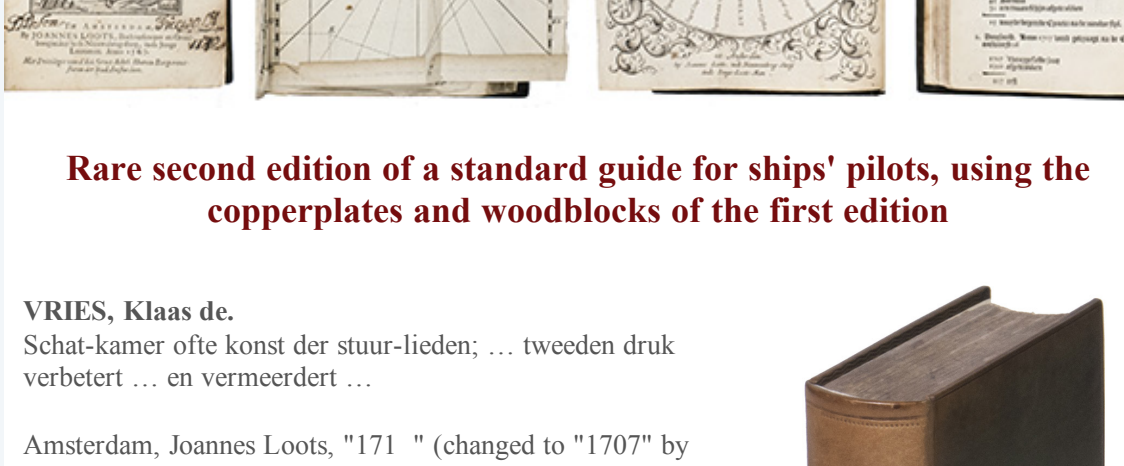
Rare second edition of a standard guide for ships' pilots, using the copperplates and woodblocks of the first edition

VRIES, Klaas de.
Schat-kamer ofte konst der stuur-lieden; … tweeden druk verbetert … en vermeerdert …

Amsterdam, Joannes Loots, "171  " (changed to "1707" by